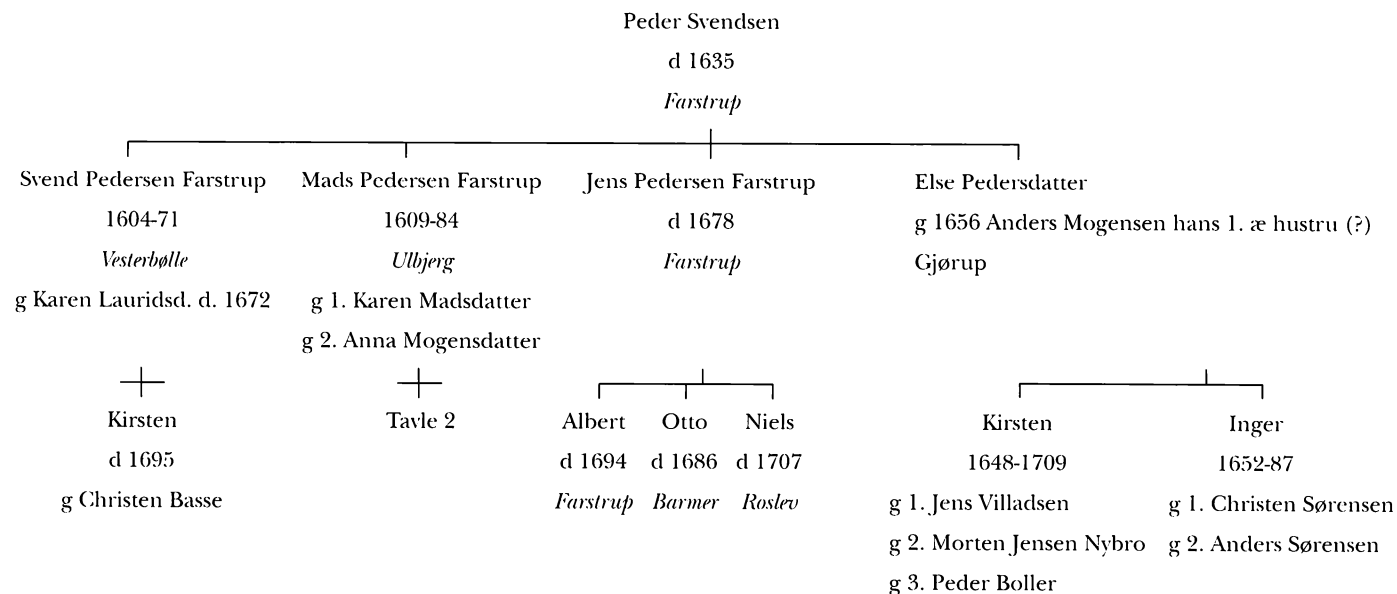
Peder Svendsen
d 1635
*Farstrup*

Svend Pedersen Farstrup
1604-71
*Vesterbølle*
g Karen Lauridsd. d. 1672

Kirsten
d 1695
g Christen Basse

Mads Pedersen Farstrup
1609-84
*Ulbjerg*
g 1. Karen Madsdatter
g 2. Anna Mogensdatter

Tavle 2

Jens Pedersen Farstrup
d 1678
*Farstrup*

Albert
d 1694
*Farstrup*

Otto
d 1686
*Barmer*

Niels
d 1707
*Roslev*

Else Pedersdatter
g 1656 Anders Mogensen hans 1. æ hustru (?)
Gjørup

Kirsten
1648-1709
g 1. Jens Villadsen
g 2. Morten Jensen Nybro
g 3. Peder Boller

Inger
1652-87
g 1. Christen Sørensen
g 2. Anders Sørensen